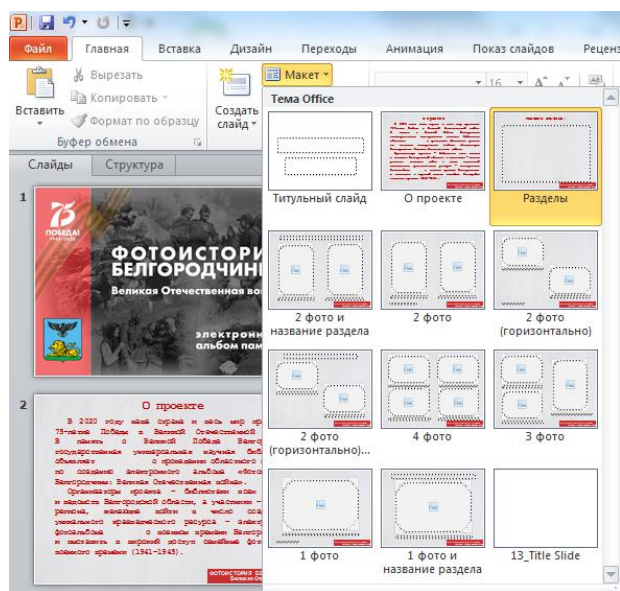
Файл Главная Вставка Дизайн Переходы Анимация Показ слайдов Реценз

Вырезать
Копировать
Формат по образцу
Вставить
Буфер обмена
Создать слайд
Макет

Слайды Структура

1
75 ПОБЕДЫ
ФОТОИСТОРИ
БЕЛГОРОДЧИН
Великая Отечественная во
электронн
альбом пам

2
О проекте
В 2020 году наша страна и весь мир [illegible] 75-летие Победы в Великой Отечественной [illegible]
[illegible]

Тема Office

Титульный слайд
О проекте
Разделы
2 фото и название раздела
2 фото
2 фото (горизонтально)
2 фото (горизонтально)...
4 фото
3 фото
1 фото
1 фото и название раздела
13_Title Slide